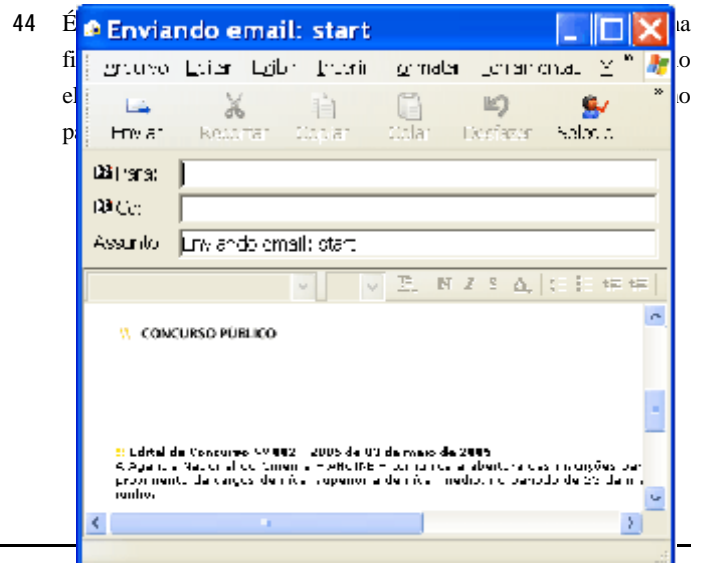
44 É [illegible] na fi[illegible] lo el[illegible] lo pa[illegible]

Enviando email: start

Arquivo Editar Exibir Inserir Formatar Ferramentas

Enviar Recortar Copiar Colar Desfazer Selecio

Para:
Cc:
Assunto: Enviando email: start

CONCURSO PUBLICO

Edital de Concurso Nº 002 – 2005 de 03 de maio de 2005
A Agência Nacional de Cinema – ANCINE – torna pública a abertura das inscrições para provimento de cargos de nível superior e de nível médio, no período de 23 de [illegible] junho.